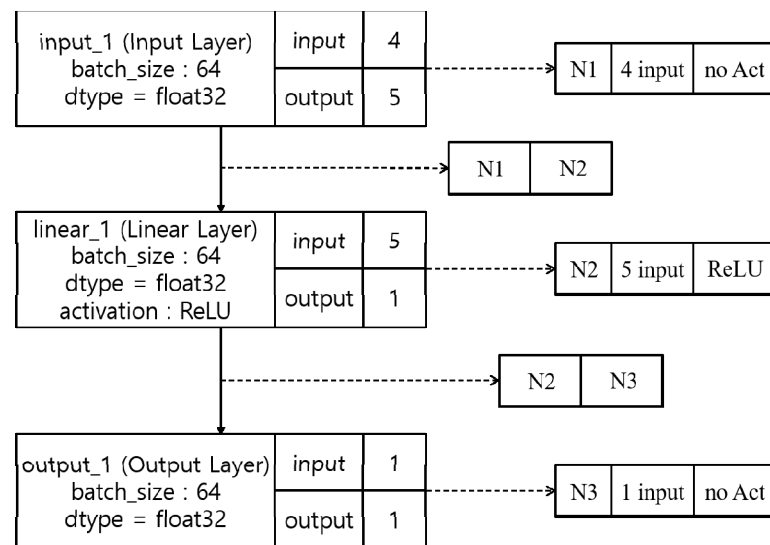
| input_1 (Input Layer) batch_size : 64 dtype = float32 | input | 4 |
|---|---|---|
| | output | 5 |

| N1 | 4 input | no Act |
|---|---|---|

| N1 | N2 |
|---|---|

| linear_1 (Linear Layer) batch_size : 64 dtype = float32 activation : ReLU | input | 5 |
|---|---|---|
| | output | 1 |

| N2 | 5 input | ReLU |
|---|---|---|

| N2 | N3 |
|---|---|

| output_1 (Output Layer) batch_size : 64 dtype = float32 | input | 1 |
|---|---|---|
| | output | 1 |

| N3 | 1 input | no Act |
|---|---|---|